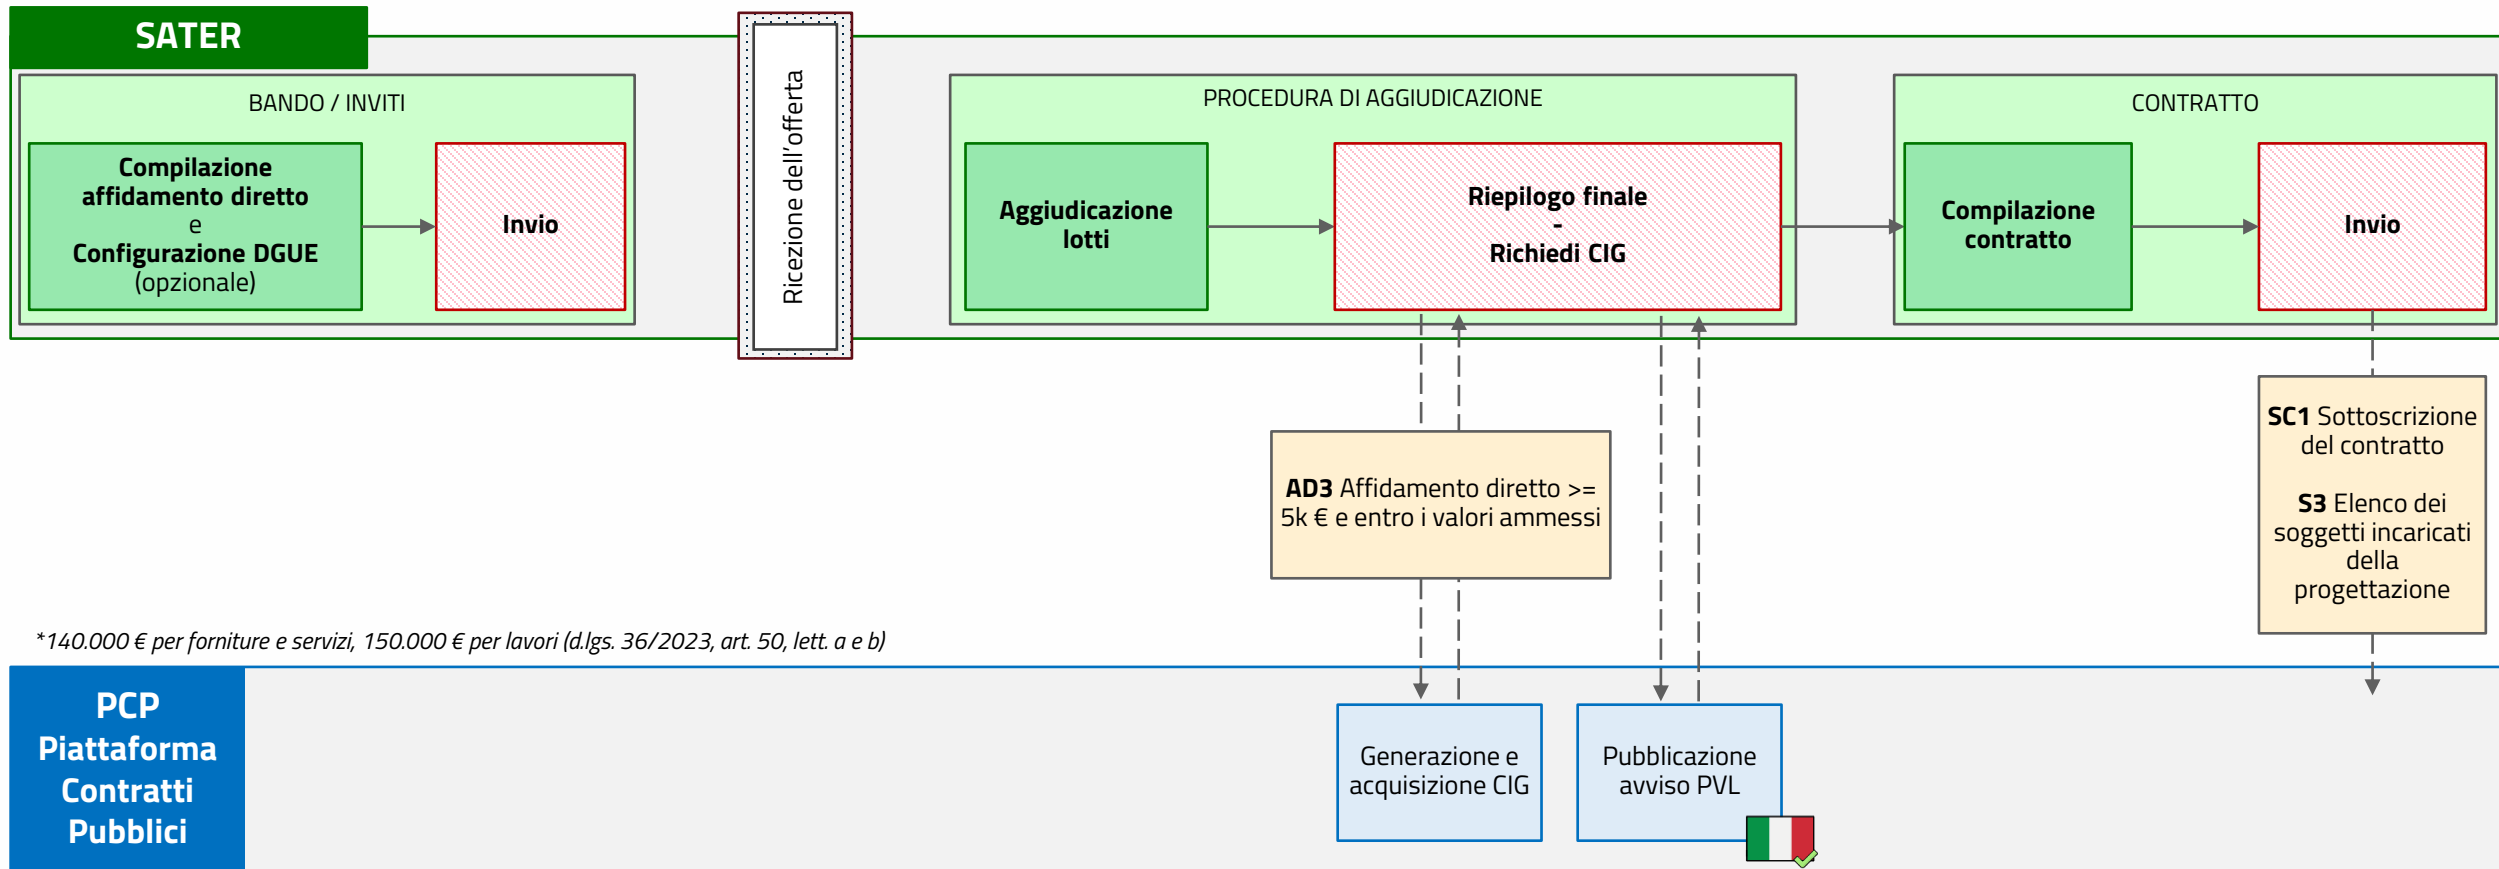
SATER

BANDO / INVITI

Compilazione affidamento diretto e Configurazione DGUE (opzionale)

Invio

Ricezione dell'offerta

PROCEDURA DI AGGIUDICAZIONE

Aggiudicazione lotti

Riepilogo finale - Richiedi CIG

CONTRATTO

Compilazione contratto

Invio

AD3 Affidamento diretto >= 5k € e entro i valori ammessi

SC1 Sottoscrizione del contratto

S3 Elenco dei soggetti incaricati della progettazione

*140.000 € per forniture e servizi, 150.000 € per lavori (d.lgs. 36/2023, art. 50, lett. a e b)

PCP Piattaforma Contratti Pubblici

Generazione e acquisizione CIG

Pubblicazione avviso PVL